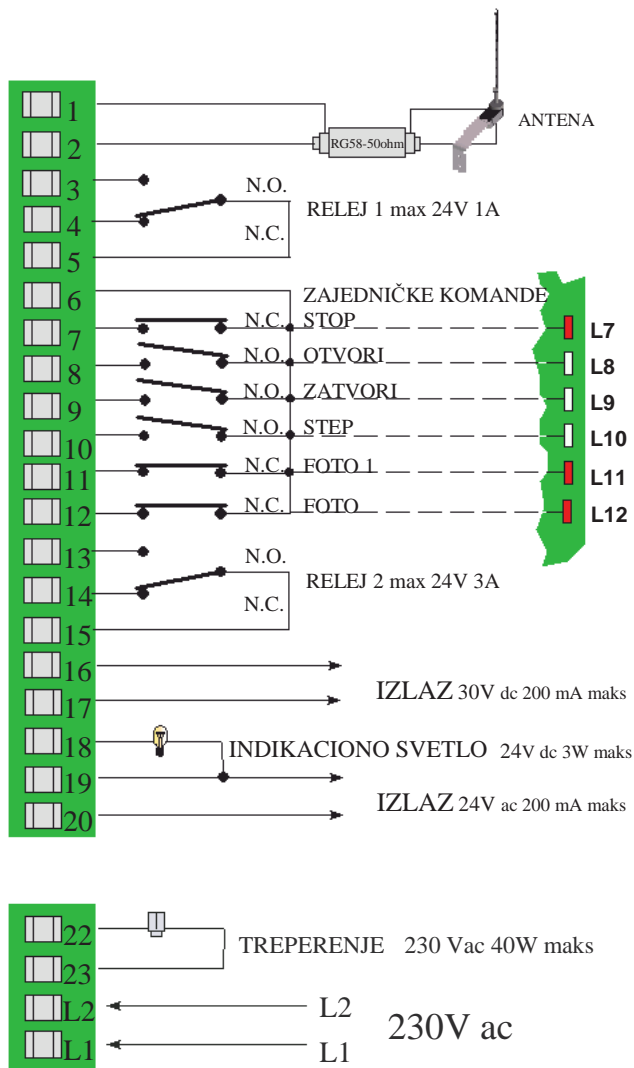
1
2
RG58-50ohm
ANTENA
3
4
5
N.O.
N.C.
RELEJ 1 max 24V 1A
6
ZAJEDNIČKE KOMANDE
7
N.C. STOP
L7
8
N.O. OTVORI
L8
9
N.O. ZATVORI
L9
10
N.O. STEP
L10
11
N.C. FOTO 1
L11
12
N.C. FOTO
L12
13
14
15
N.O.
N.C.
RELEJ 2 max 24V 3A
16
17
IZLAZ 30V dc 200 mA maks
18
19
INDIKACIONO SVETLO 24V dc 3W maks
20
IZLAZ 24V ac 200 mA maks

22
23
TREPERENJE 230 Vac 40W maks
L2
L1
L2
L1
230V ac